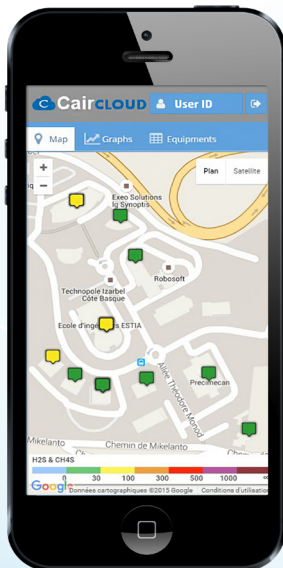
CairCLOUD
User ID
Map
Graphs
Equipments
+
−
Plan
Satellite
Exeo Solutions
Ig Synoptis
Robosoft
Technopole Izarbel
Côte Basque
Ecole d'ingé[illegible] ESTIA
Allée Théodore Monod
Precimecan
Mikelanto
Chemin de Mikelanto
H2S & CH4S
0
30
100
300
500
1000
∞
Google
Données cartographiques ©2015 Google
Conditions d'utilisation